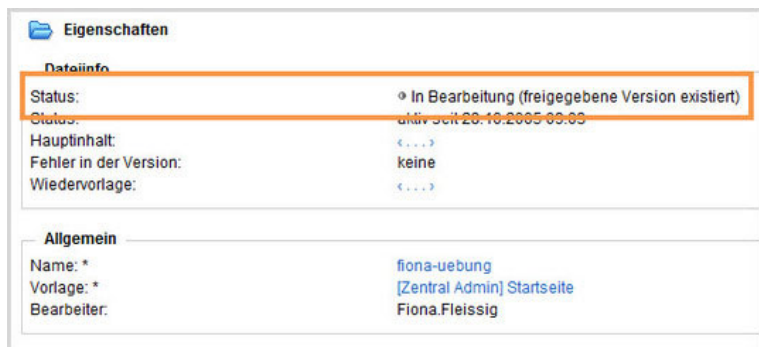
Eigenschaften

Dateiinfo

Status: In Bearbeitung (freigegebene Version existiert)

Status: aktiv seit 20.10.2005 09:09

Hauptinhalt: ‹ . . . ›

Fehler in der Version: keine

Wiedervorlage: ‹ . . . ›

Allgemein

Name: * fiona-uebung

Vorlage: * [Zentral Admin] Startseite

Bearbeiter: Fiona.Fleissig